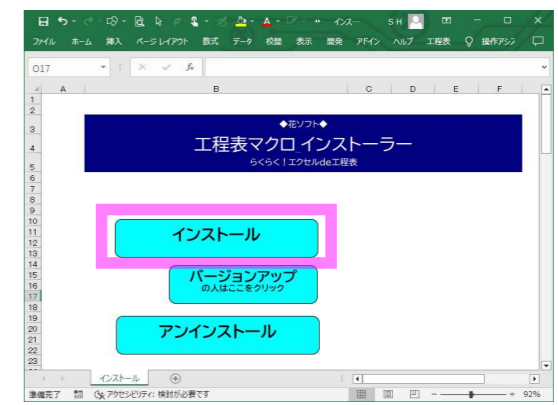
インス... S H

ファイル ホーム 挿入 ページ レイアウト 数式 データ 校閲 表示 開発 アドイン ヘルプ 工程表 操作アシス

O17

A B C D E F

1
2
3
4
5
6
7
8
9
10
11
12
13
14
15
16
17
18
19
20
21
22
23

◆花ソフト◆
工程表マクロ インストーラー
らくらく！エクセルde工程表

インストール

バージョンアップ
の人はここをクリック

アンインストール

インストール

準備完了 アクセシビリティ: 検討が必要です 92%